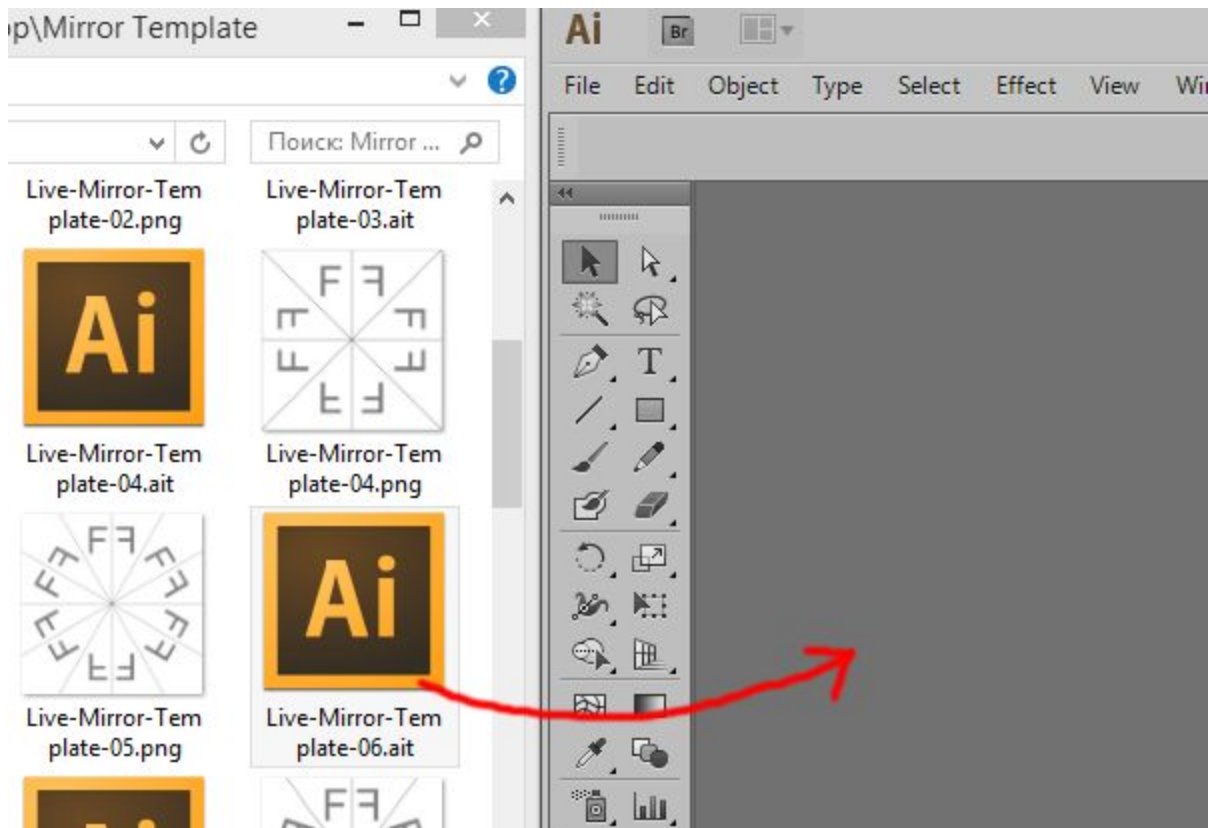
p\Mirror Template

Поиск: Mirror ...

Live-Mirror-Template-02.png

Live-Mirror-Template-03.ait

Ai

Live-Mirror-Template-04.ait

Live-Mirror-Template-04.png

Ai

Live-Mirror-Template-05.png

Live-Mirror-Template-06.ait

Ai

Ai Br

File Edit Object Type Select Effect View Wi

T